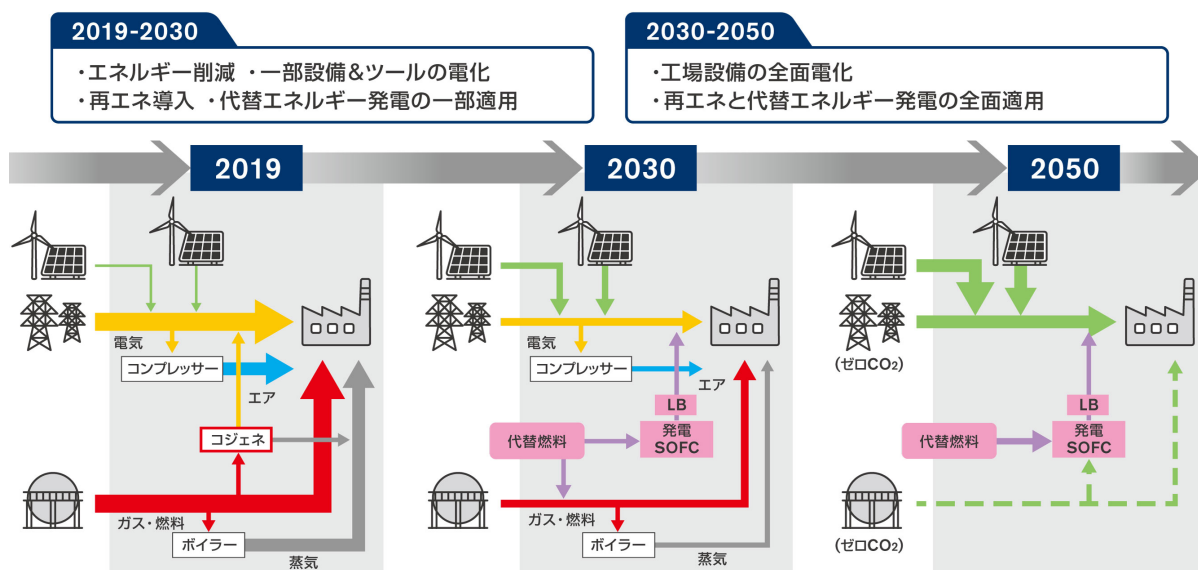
2019-2030

・エネルギー削減 ・一部設備&ツールの電化
・再エネ導入 ・代替エネルギー発電の一部適用

2030-2050

・工場設備の全面電化
・再エネと代替エネルギー発電の全面適用

2019

電気
コンプレッサー
エア
コジェネ
ガス・燃料
ボイラー
蒸気

2030

電気
コンプレッサー
エア
LB
発電
SOFC
代替燃料
ガス・燃料
ボイラー
蒸気

2050

(ゼロ$CO_2$)
LB
発電
SOFC
代替燃料
(ゼロ$CO_2$)